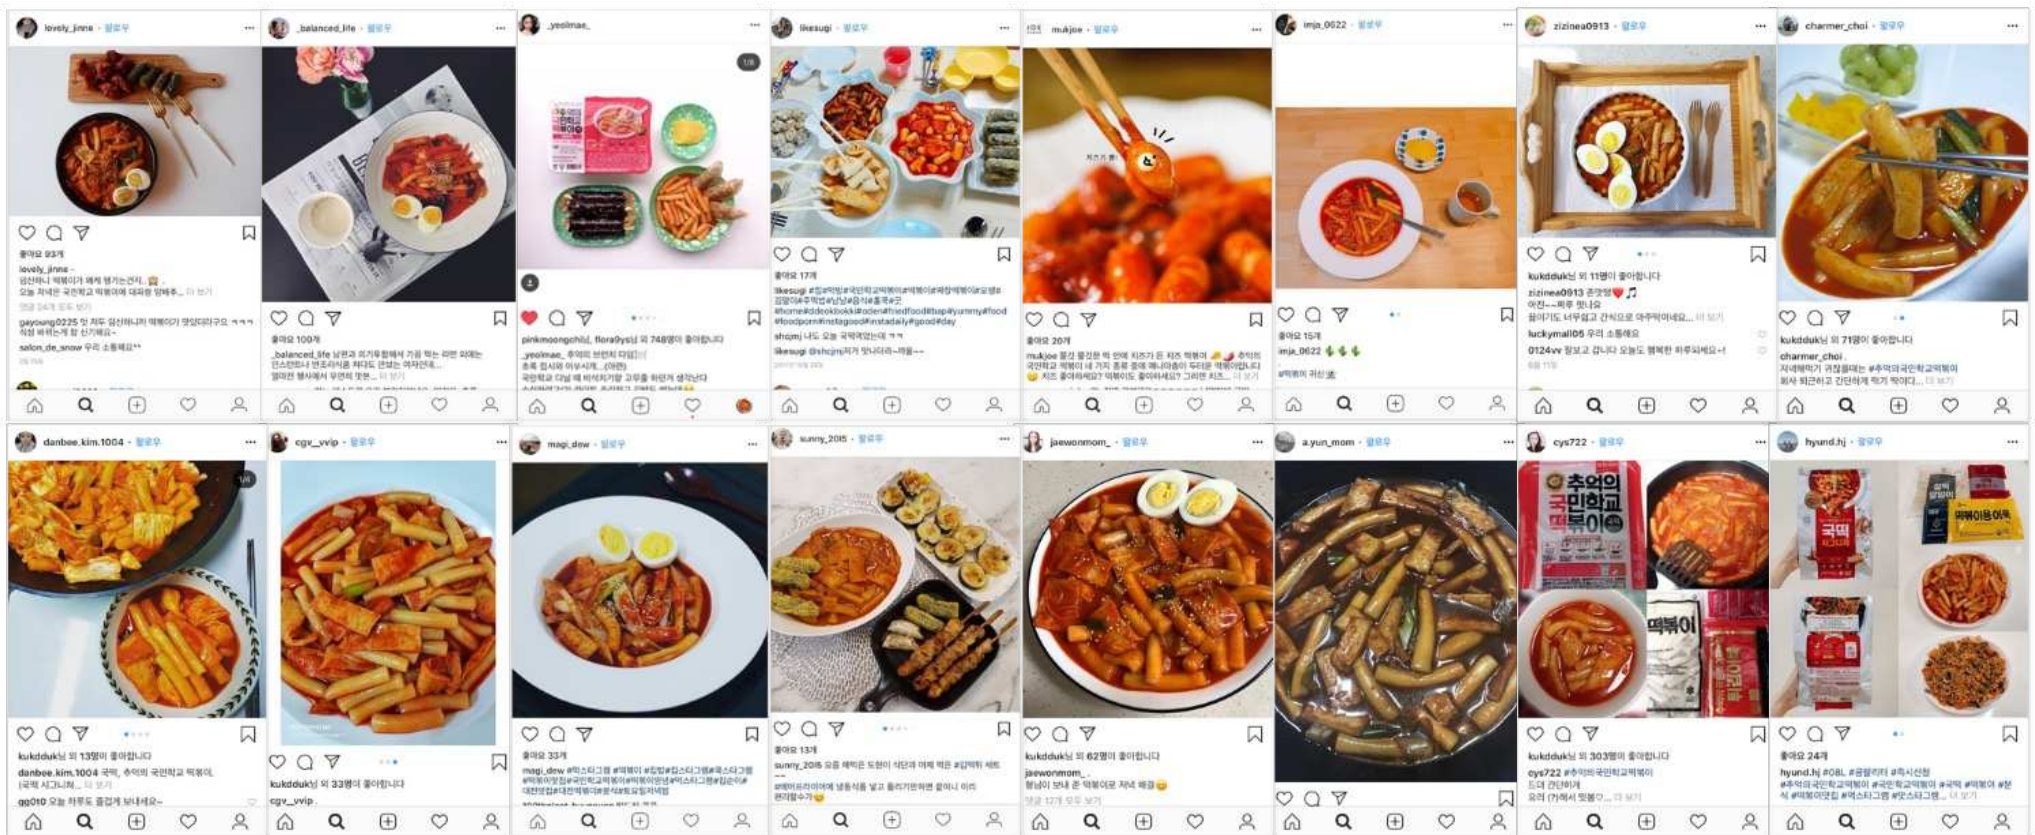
lovely_jinne · 팔로우

좋아요 93개

lovely_jinne

_balanced_life · 팔로우

좋아요 100개

_balanced_life

_yeolmae_

1/6

pinkmoongchi님, flora9ys님 외 748명이 좋아합니다

_yeolmae_

likesugi · 팔로우

좋아요 17개

likesugi

#home #ddeokbokki #oden #friedfood #fastfood #yummy #food #foodporn #instagood #instadaily #good #day

mukjoe · 팔로우

좋아요 20개

mukjoe

imja_0622 · 팔로우

좋아요 15개

imja_0622

zizinea0913 · 팔로우

kukdduk님 외 11명이 좋아합니다

zizinea0913

luckymal05

0124vv

charmer_choi · 팔로우

kukdduk님 외 71명이 좋아합니다

charmer_choi

danbee.kim.1004 · 팔로우

1/4

kukdduk님 외 13명이 좋아합니다

danbee.kim.1004

cgv_vvip · 팔로우

kukdduk님 외 33명이 좋아합니다

cgv_vvip

magi_dew · 팔로우

좋아요 33개

magi_dew

sunny_2015 · 팔로우

좋아요 13개

sunny_2015

jaewonmom_ · 팔로우

kukdduk님 외 62명이 좋아합니다

jaewonmom_

a.yun_mom · 팔로우

cys722 · 팔로우

추억의 국민학교 떡볶이

떡볶이

kukdduk님 외 303명이 좋아합니다

cys722 #추억의국민학교떡볶이

hyund.hj · 팔로우

국떡

떡볶이용어묵

좋아요 24개

hyund.hj